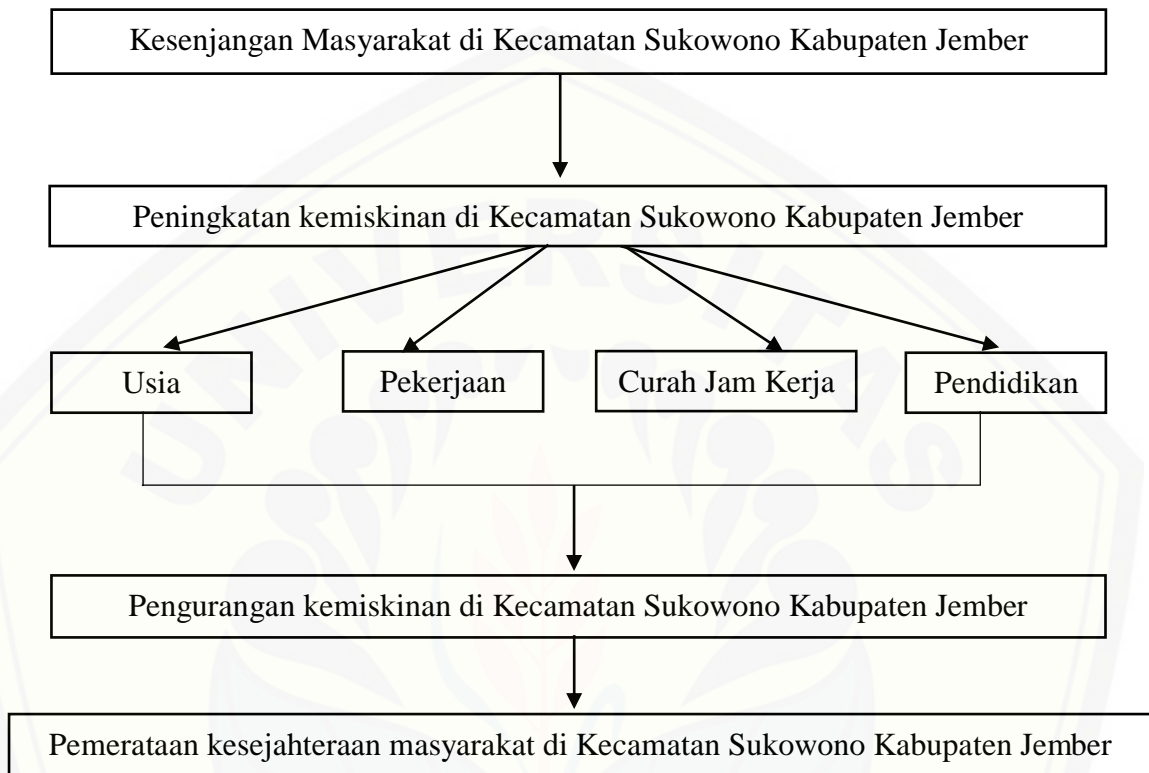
Kesenjangan Masyarakat di Kecamatan Sukowono Kabupaten Jember

Peningkatan kemiskinan di Kecamatan Sukowono Kabupaten Jember

Usia

Pekerjaan

Curah Jam Kerja

Pendidikan

Pengurangan kemiskinan di Kecamatan Sukowono Kabupaten Jember

Pemerataan kesejahteraan masyarakat di Kecamatan Sukowono Kabupaten Jember